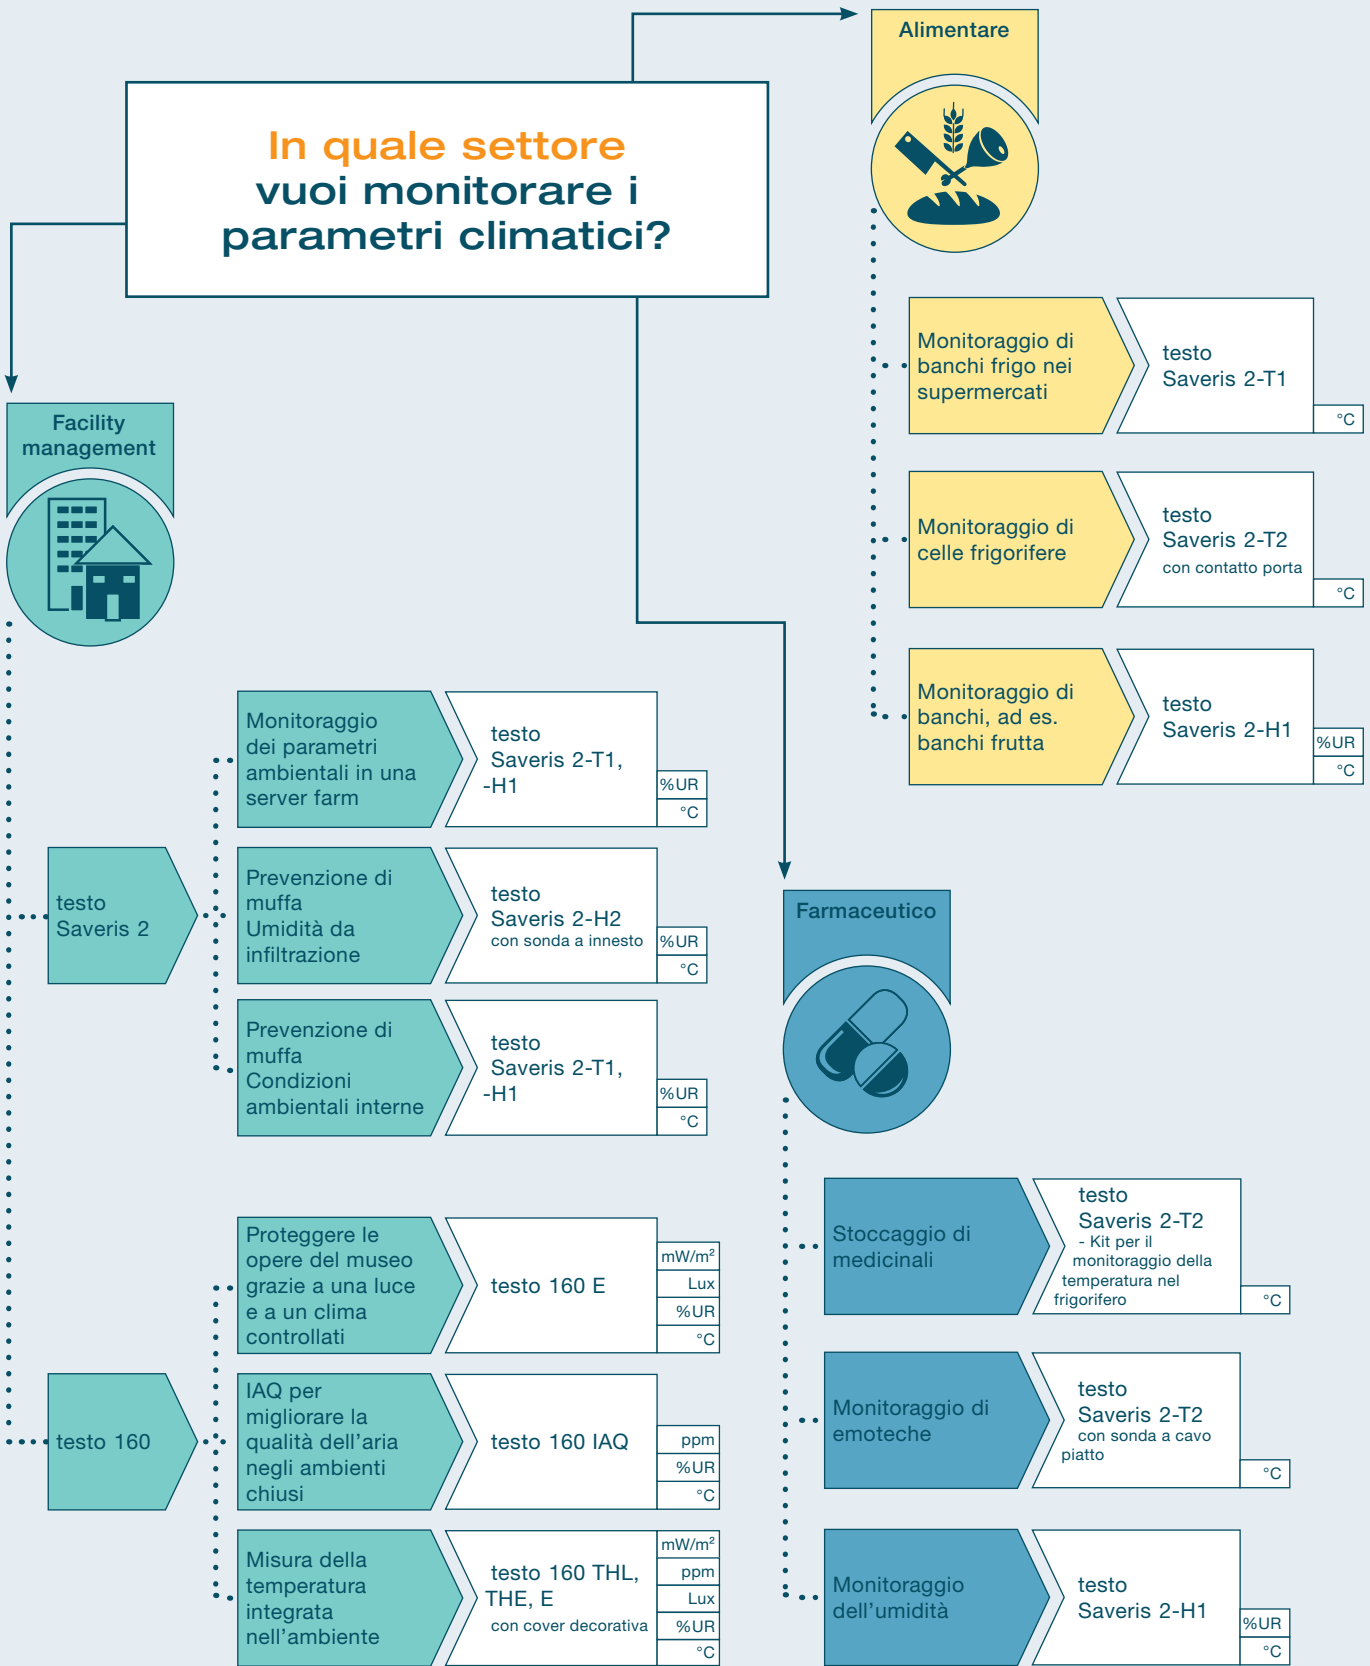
In quale settore vuoi monitorare i parametri climatici?

Alimentare

Monitoraggio di banchi frigo nei supermercati

testo Saveris 2-T1

°C

Monitoraggio di celle frigorifere

testo Saveris 2-T2 con contatto porta

°C

Monitoraggio di banchi, ad es. banchi frutta

testo Saveris 2-H1

%UR

°C

Facility management

testo Saveris 2

Monitoraggio dei parametri ambientali in una server farm

testo Saveris 2-T1, -H1

%UR

°C

Prevenzione di muffa Umidità da infiltrazione

testo Saveris 2-H2 con sonda a innesto

%UR

°C

Prevenzione di muffa Condizioni ambientali interne

testo Saveris 2-T1, -H1

%UR

°C

testo 160

Proteggere le opere del museo grazie a una luce e a un clima controllati

testo 160 E

mW/m²

Lux

%UR

°C

IAQ per migliorare la qualità dell'aria negli ambienti chiusi

testo 160 IAQ

ppm

%UR

°C

Misura della temperatura integrata nell'ambiente

testo 160 THL, THE, E con cover decorativa

mW/m²

ppm

Lux

%UR

°C

Farmaceutico

Stoccaggio di medicinali

testo Saveris 2-T2 - Kit per il monitoraggio della temperatura nel frigorifero

°C

Monitoraggio di emoteche

testo Saveris 2-T2 con sonda a cavo piatto

°C

Monitoraggio dell'umidità

testo Saveris 2-H1

%UR

°C